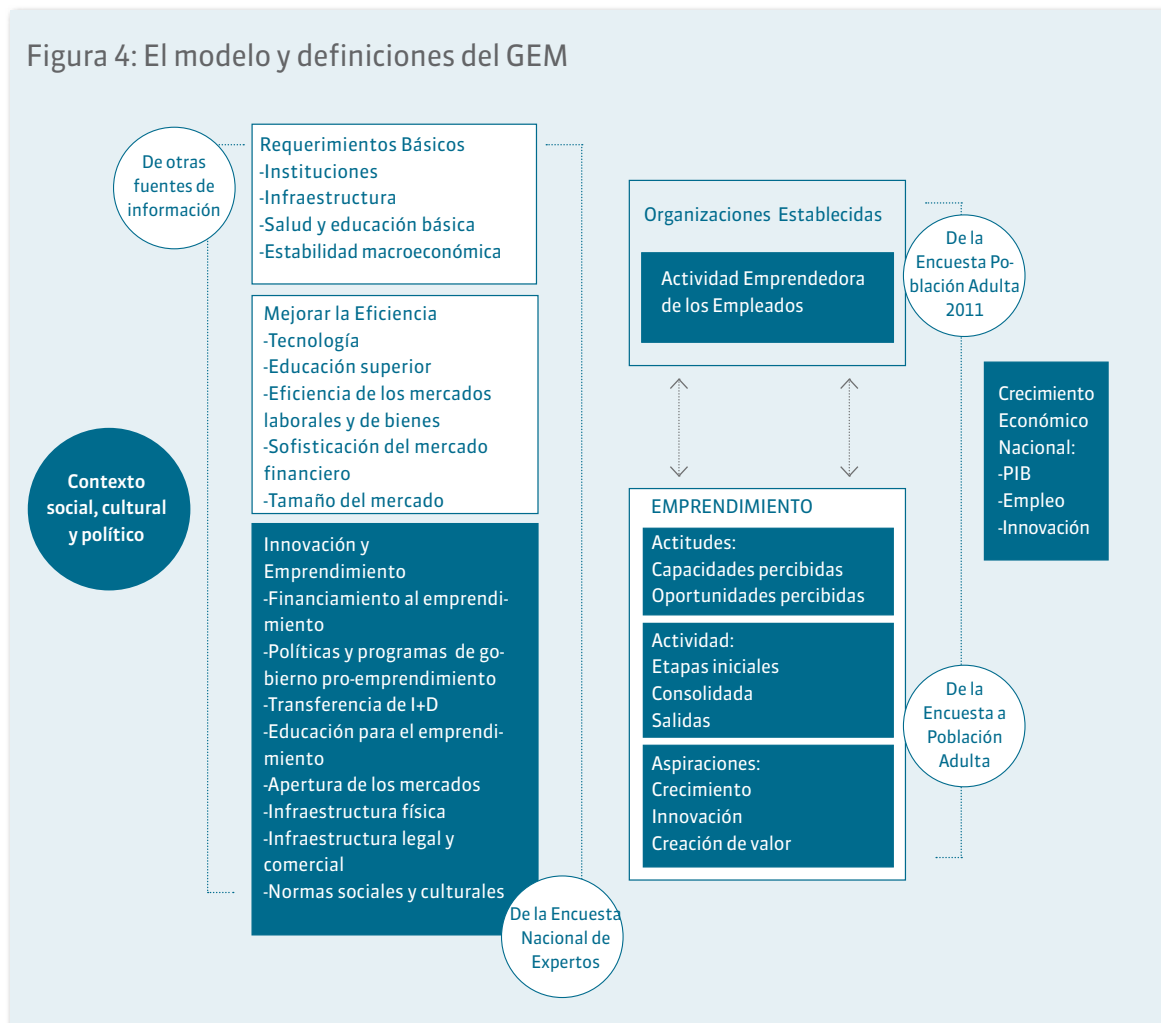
Figura 4: El modelo y definiciones del GEM

De otras fuentes de información

Requerimientos Básicos
-Instituciones
-Infraestructura
-Salud y educación básica
-Estabilidad macroeconómica

Mejorar la Eficiencia
-Tecnología
-Educación superior
-Eficiencia de los mercados laborales y de bienes
-Sofisticación del mercado financiero
-Tamaño del mercado

Contexto social, cultural y político

Innovación y Emprendimiento
-Financiamiento al emprendimiento
-Políticas y programas de gobierno pro-emprendimiento
-Transferencia de I+D
-Educación para el emprendimiento
-Apertura de los mercados
-Infraestructura física
-Infraestructura legal y comercial
-Normas sociales y culturales

De la Encuesta Nacional de Expertos

Organizaciones Establecidas

Actividad Emprendedora de los Empleados

De la Encuesta Población Adulta 2011

Crecimiento Económico Nacional:
-PIB
-Empleo
-Innovación

EMPRENDIMIENTO

Actitudes:
Capacidades percibidas
Oportunidades percibidas

Actividad:
Etapas iniciales
Consolidada
Salidas

Aspiraciones:
Crecimiento
Innovación
Creación de valor

De la Encuesta a Población Adulta